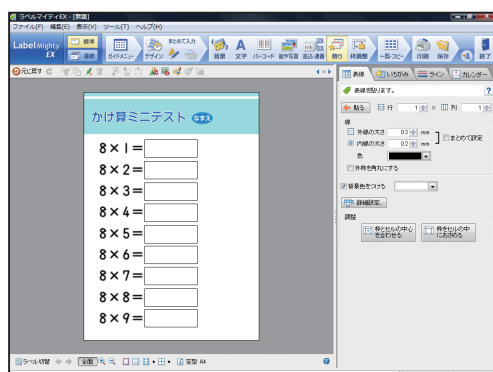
ラベルマイティEX - [新規]
ファイル(F) 編集(E) 表示(V) ツール(T) ヘルプ(H)

Label Mighty EX
標準
連続
ガイドメニュー
デザイン
まとめて入力
背景
文字
バーコード
縦や写真
差込み書面
飾り
枠選択
一覧コピー
印刷
保存
終了

元に戻す

かけ算ミニテスト なまえ

$8 \times 1 =$
$8 \times 2 =$
$8 \times 3 =$
$8 \times 4 =$
$8 \times 5 =$
$8 \times 6 =$
$8 \times 7 =$
$8 \times 8 =$
$8 \times 9 =$

表組
いろがみ
ライン
カレンダー

表組を選択します。

貼る
行 1 × 列 1

線
外線の太さ 0.2 mm
内線の太さ 0.2 mm
まとめて設定
色
外枠を角丸にする

背景色をつける

詳細設定...

調整
枠とセルの中心を合わせる
枠をセルの中に収める

ラベル切替
全面
定型 A4